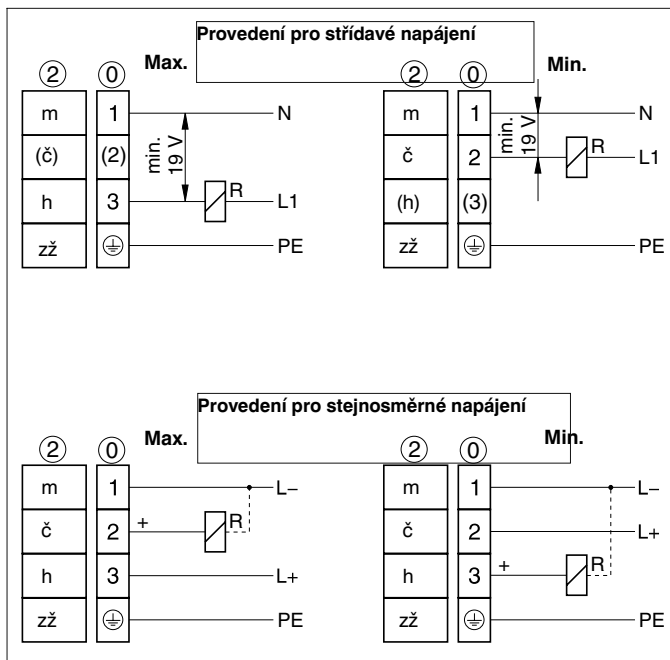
Provedení pro střídavé napájení

Max.

②  ⓪

| m | 1 |
|---|---|
| (č) | (2) |
| h | 3 |
| zž | ⏚ |

min. 19 V

R

N

L1

PE

Min.

②  ⓪

| m | 1 |
|---|---|
| č | 2 |
| (h) | (3) |
| zž | ⏚ |

min. 19 V

R

N

L1

PE

Provedení pro stejnosměrné napájení

Max.

②  ⓪

| m | 1 |
|---|---|
| č | 2 |
| h | 3 |
| zž | ⏚ |

+

R

L–

L+

PE

Min.

②  ⓪

| m | 1 |
|---|---|
| č | 2 |
| h | 3 |
| zž | ⏚ |

+

R

L–

L+

PE